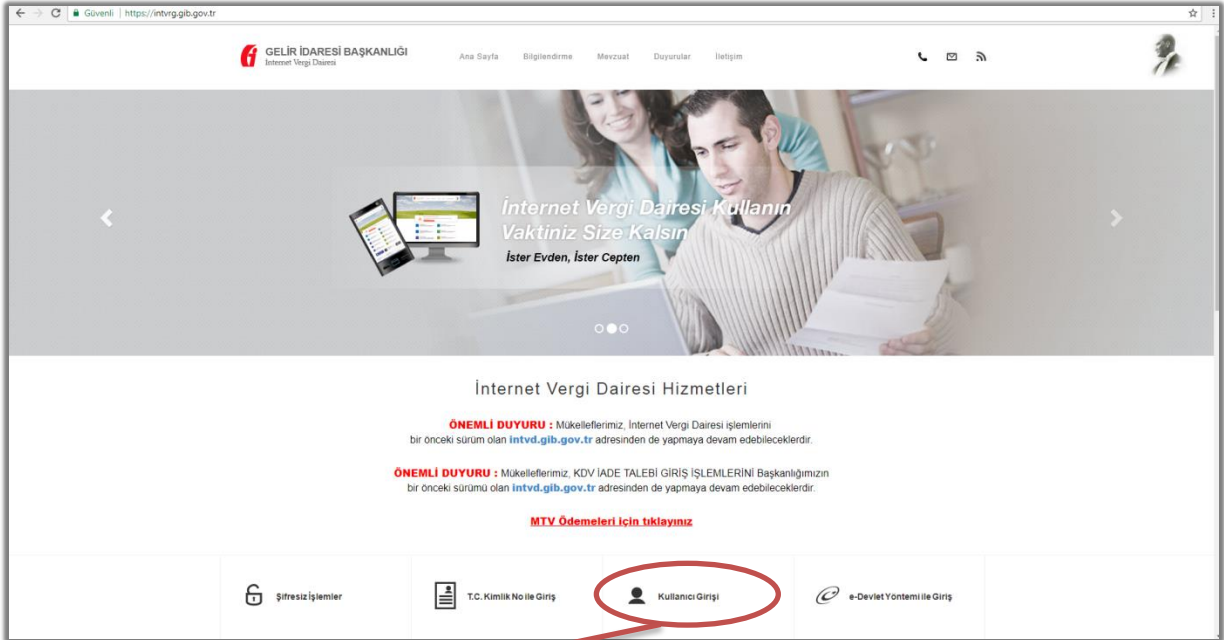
Güvenli | https://intvrg.gib.gov.tr

GELİR İDARESİ BAŞKANLIĞI
İnternet Vergi Dairesi

Ana Sayfa Bilgilendirme Mevzuat Duyurular İletişim

İnternet Vergi Dairesi Kullanın Vaktiniz Size Kalsın
İster Evden, İster Cepten

İnternet Vergi Dairesi Hizmetleri

ÖNEMLİ DUYURU : Mükelleflerimiz, İnternet Vergi Dairesi işlemlerini bir önceki sürüm olan intvd.gib.gov.tr adresinden de yapmaya devam edebileceklerdir.

ÖNEMLİ DUYURU : Mükelleflerimiz, KDV İADE TALEBİ GİRİŞ İŞLEMLERİNİ Başkanlığımızın bir önceki sürümü olan intvd.gib.gov.tr adresinden de yapmaya devam edebileceklerdir.

MTV Ödemeleri için tıklayınız

Şifresiz İşlemler
T.C. Kimlik No ile Giriş
Kullanıcı Girişi
e-Devlet Yöntemi ile Giriş